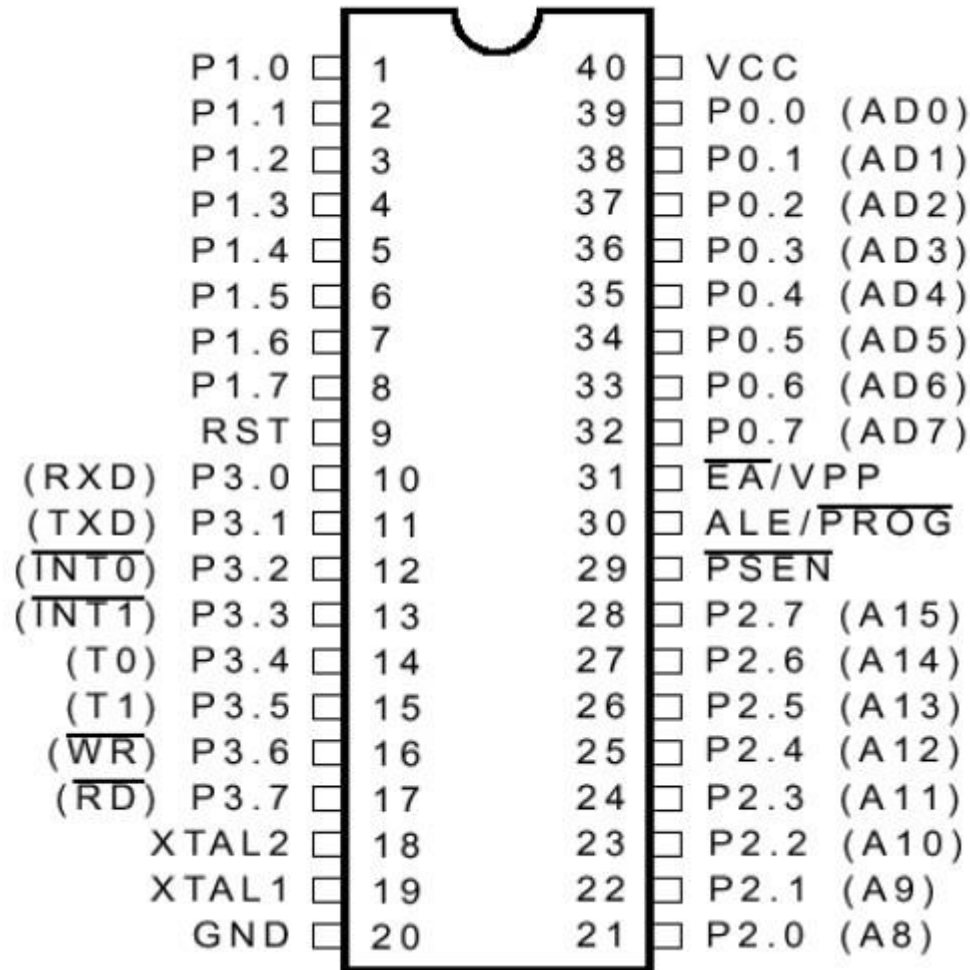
P1.0 1
P1.1 2
P1.2 3
P1.3 4
P1.4 5
P1.5 6
P1.6 7
P1.7 8
RST 9
(RXD) P3.0 10
(TXD) P3.1 11
($\overline{INT0}$) P3.2 12
($\overline{INT1}$) P3.3 13
(T0) P3.4 14
(T1) P3.5 15
($\overline{WR}$) P3.6 16
($\overline{RD}$) P3.7 17
XTAL2 18
XTAL1 19
GND 20

40 VCC
39 P0.0 (AD0)
38 P0.1 (AD1)
37 P0.2 (AD2)
36 P0.3 (AD3)
35 P0.4 (AD4)
34 P0.5 (AD5)
33 P0.6 (AD6)
32 P0.7 (AD7)
31 $\overline{EA}$/VPP
30 ALE/$\overline{PROG}$
29 $\overline{PSEN}$
28 P2.7 (A15)
27 P2.6 (A14)
26 P2.5 (A13)
25 P2.4 (A12)
24 P2.3 (A11)
23 P2.2 (A10)
22 P2.1 (A9)
21 P2.0 (A8)